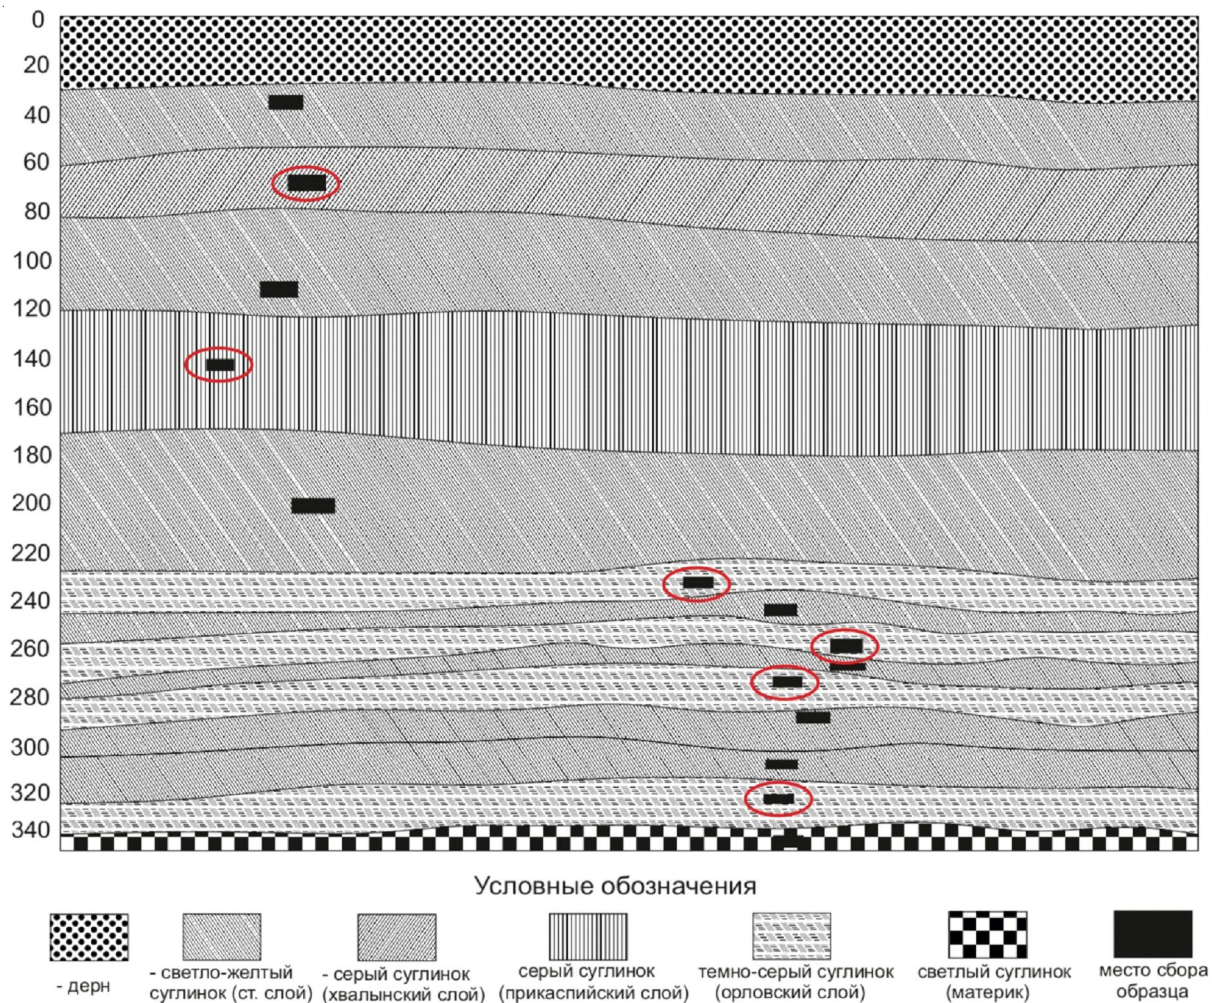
0
20
40
60
80
100
120
140
160
180
200
220
240
260
280
300
320
340

Условные обозначения

- дерн

- светло-желтый суглинок (ст. слой)

- серый суглинок (хвалынский слой)

серый суглинок (прикаспийский слой)

темно-серый суглинок (орловский слой)

светлый суглинок (материк)

место сбора образца